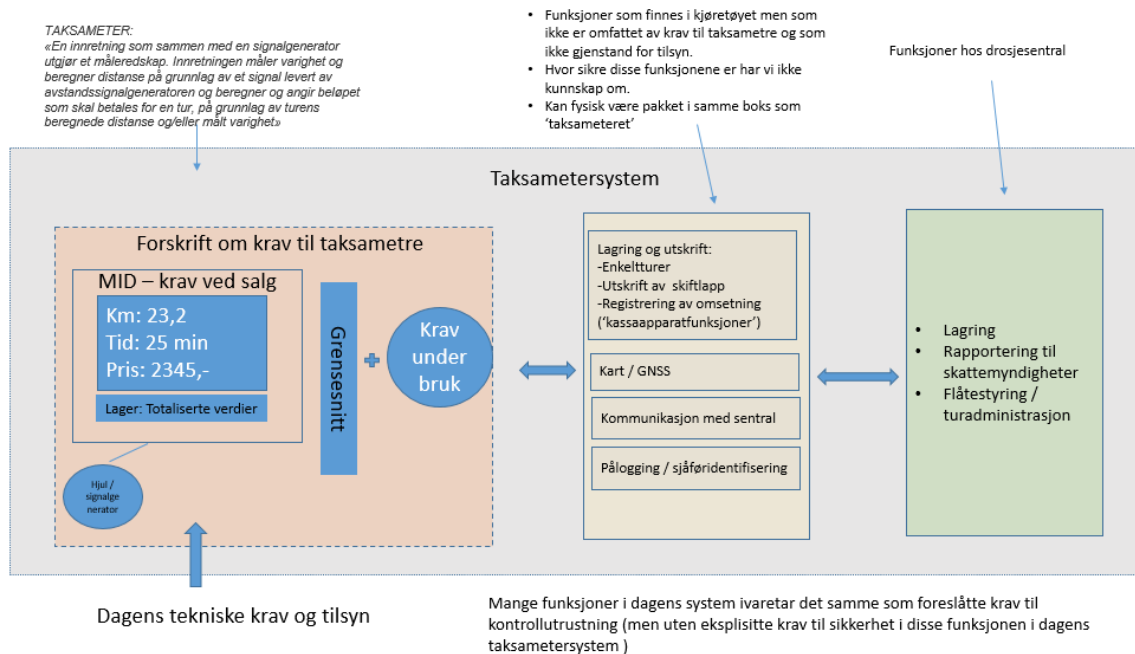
TAKSAMETER:
«En innretning som sammen med en signalgenerator utgjør et måleredskap. Innretningen måler varighet og beregner distanse på grunnlag av et signal levert av avstandssignalgeneratoren og beregner og angir beløpet som skal betales for en tur, på grunnlag av turens beregnede distanse og/eller målt varighet»

- Funksjoner som finnes i kjøretøyet men som ikke er omfattet av krav til taksametre og som ikke gjenstand for tilsyn.
- Hvor sikre disse funksjonene er har vi ikke kunnskap om.
- Kan fysisk være pakket i samme boks som 'taksameteret'

Funksjoner hos drosjesentral

Taksametersystem

Forskrift om krav til taksametre

MID – krav ved salg

Km: 23,2
Tid: 25 min
Pris: 2345,-

Lager: Totaliserte verdier

Hjul / signalgenerator

Grensesnitt

+

Krav under bruk

Lagring og utskrift:
-Enkeltturer
-Utskrift av skiftlapp
-Registrering av omsetning ('kassaapparatfunksjoner')

Kart / GNSS

Kommunikasjon med sentral

Pålogging / sjåføridentifisering

- Lagring
- Rapportering til skattemyndigheter
- Flåtestyring / turadministrasjon

Dagens tekniske krav og tilsyn

Mange funksjoner i dagens system ivaretar det samme som foreslåtte krav til kontrollutrustning (men uten eksplisitte krav til sikkerhet i disse funksjonen i dagens taksametersystem )